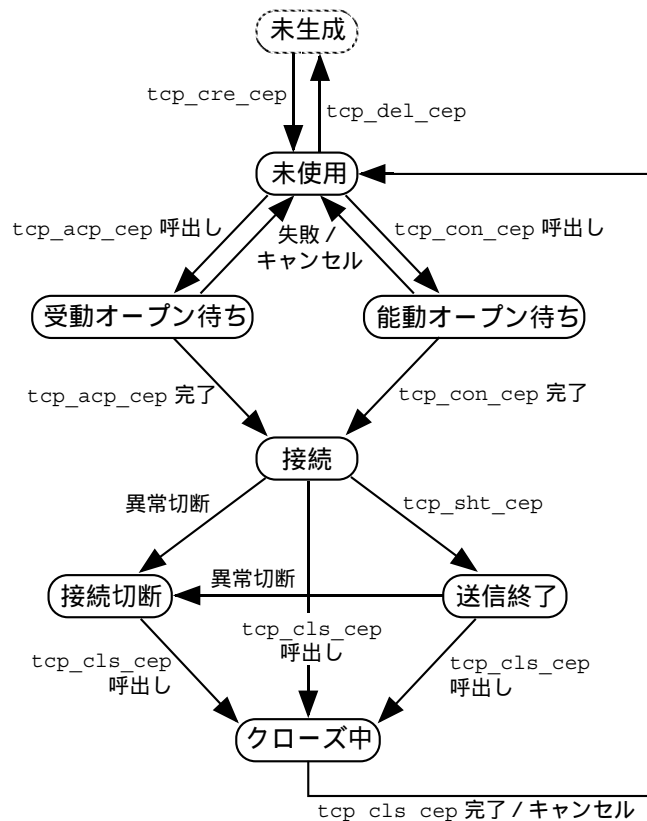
未生成

tcp_cre_cep

tcp_del_cep

未使用

tcp_acp_cep 呼出し

失敗 / キャンセル

tcp_con_cep 呼出し

受動オープン待ち

能動オープン待ち

tcp_acp_cep 完了

tcp_con_cep 完了

接続

異常切断

tcp_sht_cep

異常切断

接続切断

送信終了

tcp_cls_cep 呼出し

tcp_cls_cep 呼出し

tcp_cls_cep 呼出し

クローズ中

tcp_cls_cep 完了 / キャンセル